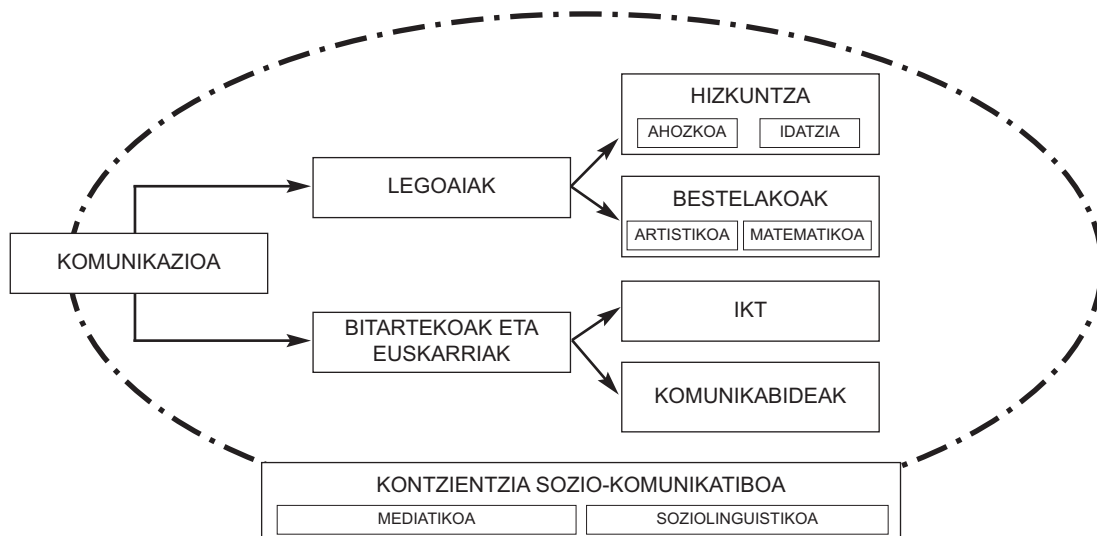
KOMUNIKAZIOA

LEGOAIAK

HIZKUNTZA

AHOZKOA

IDATZIA

BESTELAKOAK

ARTISTIKOA

MATEMATIKOA

BITARTEKOAK ETA EUSKARRIAK

IKT

KOMUNIKABIDEAK

KONTZIENTZIA SOZIO-KOMUNIKATIBOA

MEDIATIKOA

SOZIOLINGUISTIKOA